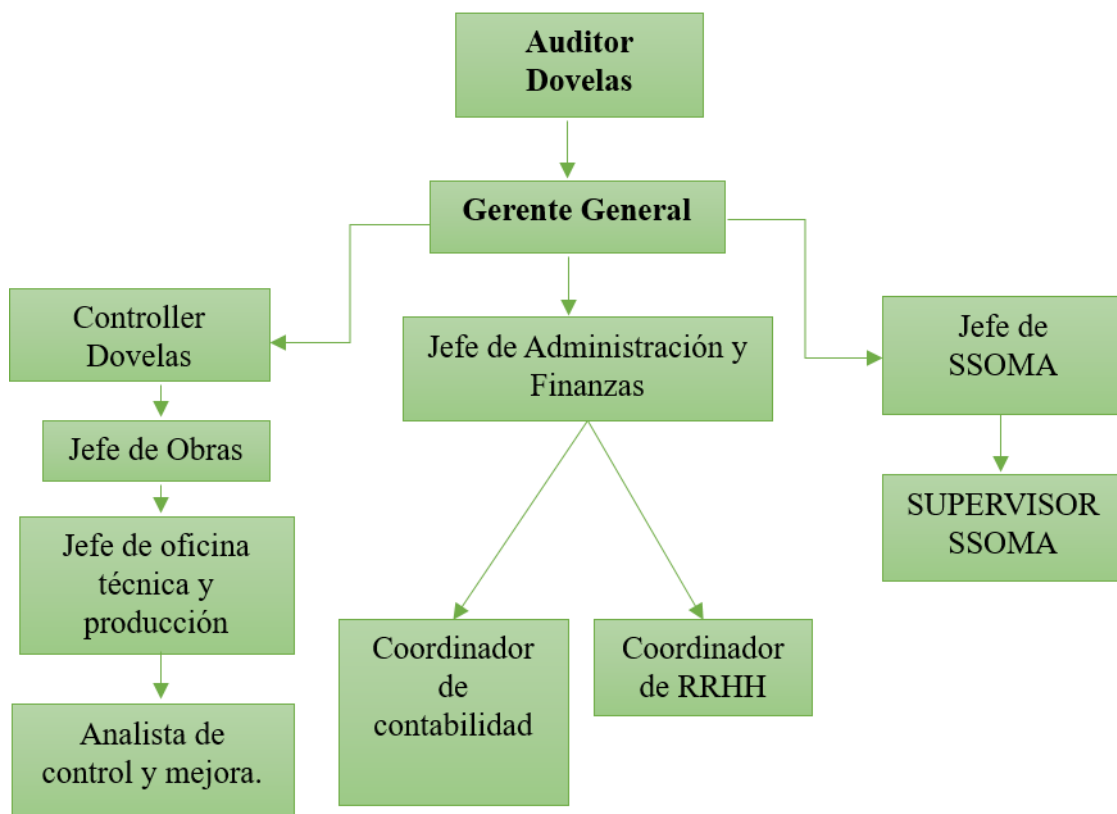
Auditor Dovelas

Gerente General

Controller Dovelas

Jefe de Obras

Jefe de oficina técnica y producción

Analista de control y mejora.

Jefe de Administración y Finanzas

Coordinador de contabilidad

Coordinador de RRHH

Jefe de SSOMA

SUPERVISOR SSOMA